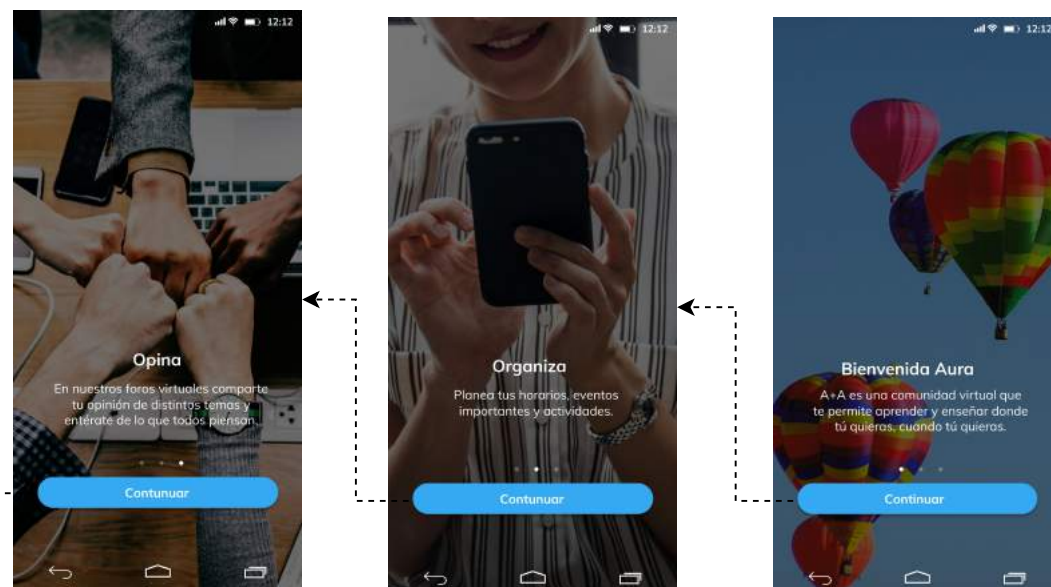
12:12

Opina

En nuestros foros virtuales comparte tu opinión de distintos temas y entérate de lo que todos piensan.

Contunuar

12:12

Organiza

Planea tus horarios, eventos importantes y actividades.

Contunuar

12:12

Bienvenida Aura

A+A es una comunidad virtual que te permite aprender y enseñar donde tú quieras, cuando tú quieras.

Continuar